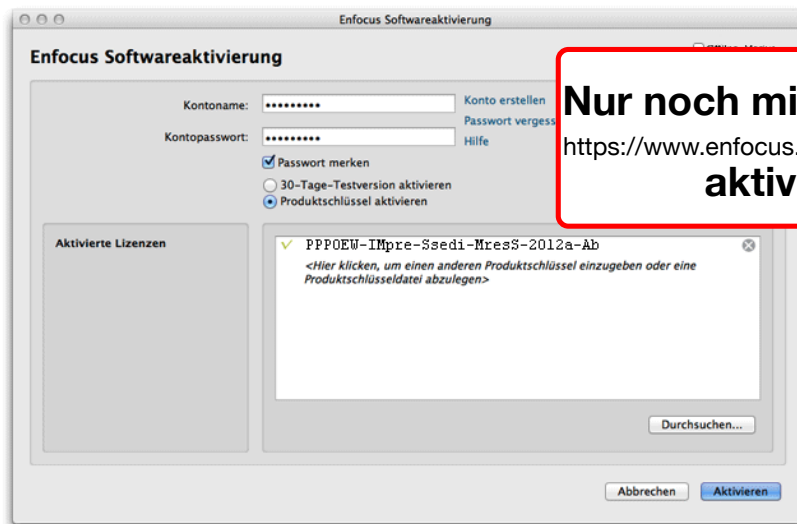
Enfocus Softwareaktivierung

Enfocus Softwareaktivierung

Kontoname: •••••••••
Konto erstellen
Passwort vergess
Kontopasswort: •••••••••
Hilfe
Passwort merken
30-Tage-Testversion aktivieren
Produktschlüssel aktivieren

Nur noch mi
https://www.enfocus.
aktiv

Aktivierte Lizenzen
PPPOEW-IMpre-Ssedi-MresS-2012a-Ab
<Hier klicken, um einen anderen Produktschlüssel einzugeben oder eine Produktschlüsseldatei abzulegen>

Durchsuchen...

Abbrechen
Aktivieren